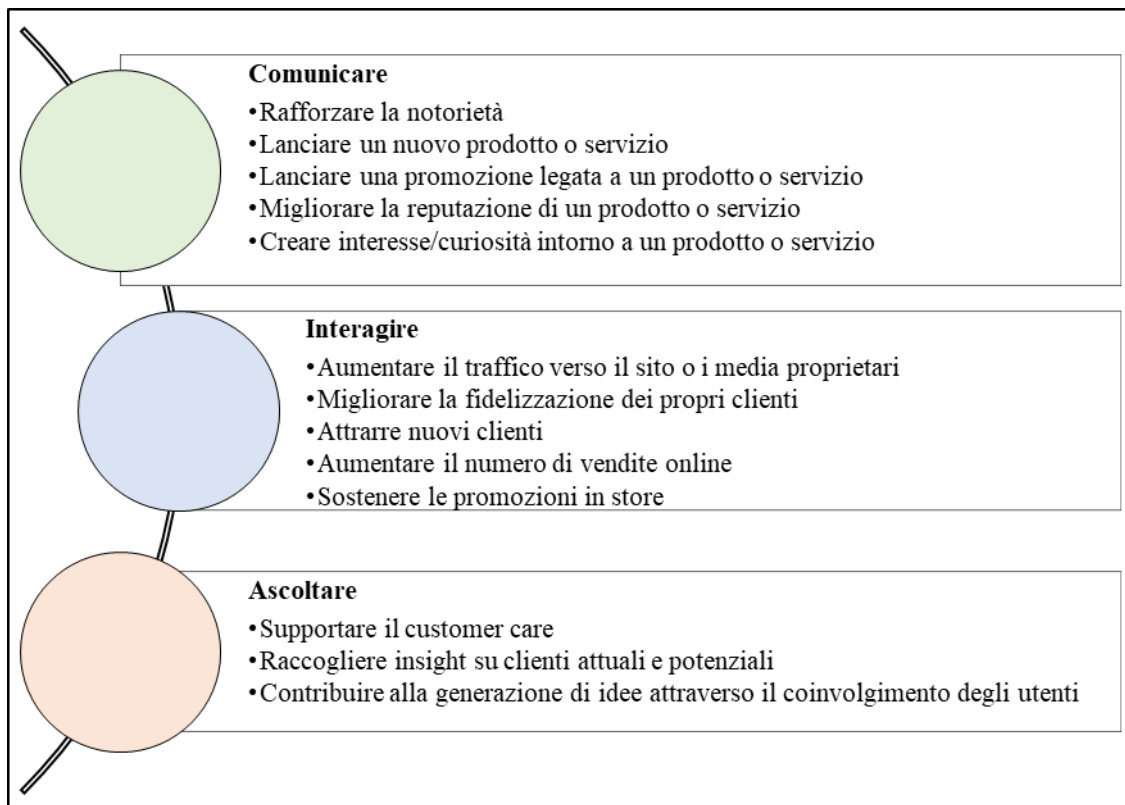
**Comunicare**
•Rafforzare la notorietà
•Lanciare un nuovo prodotto o servizio
•Lanciare una promozione legata a un prodotto o servizio
•Migliorare la reputazione di un prodotto o servizio
•Creare interesse/curiosità intorno a un prodotto o servizio

**Interagire**
•Aumentare il traffico verso il sito o i media proprietari
•Migliorare la fidelizzazione dei propri clienti
•Attrarre nuovi clienti
•Aumentare il numero di vendite online
•Sostenere le promozioni in store

**Ascoltare**
•Supportare il customer care
•Raccogliere insight su clienti attuali e potenziali
•Contribuire alla generazione di idee attraverso il coinvolgimento degli utenti